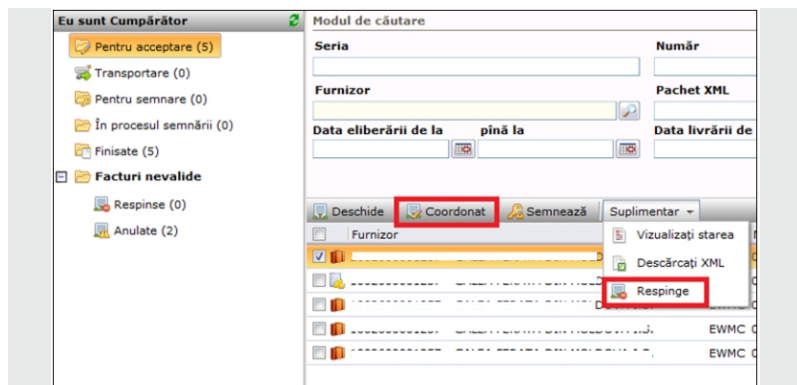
Eu sunt Cumpărător

Pentru acceptare (5)

Transportare (0)

Pentru semnare (0)

În procesul semnării (0)

Finisate (5)

Facturi nevalide

Respinse (0)

Anulate (2)

Modul de căutare

Seria

Număr

Furnizor

Pachet XML

Data eliberării de la

pînă la

Data livrării de

Deschide

Coordonat

Semnează

Suplimentar

Furnizor

Vizualizați starea

Descărcați XML

Respinge

EWMC

EWMC